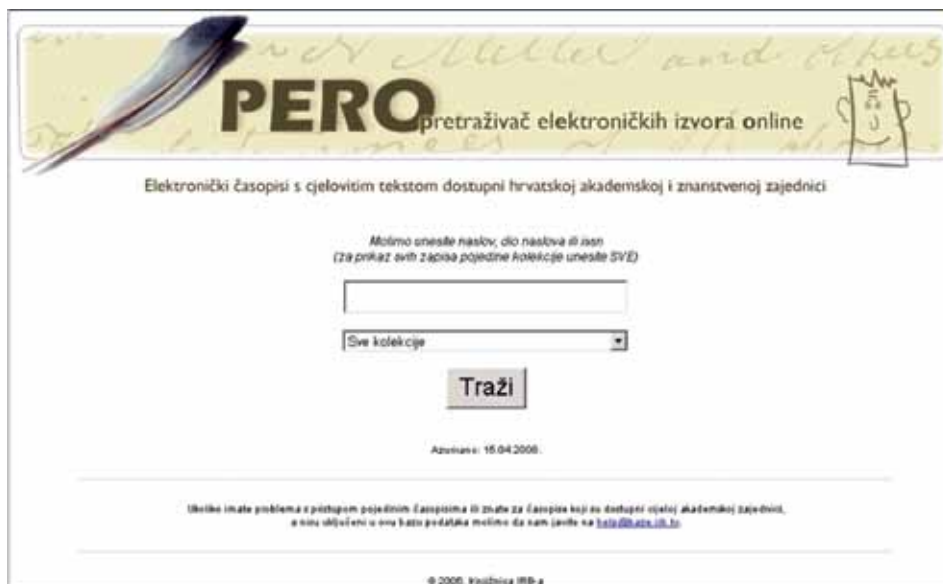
PERO pretraživač elektroničkih izvora online

Elektronički časopisi s cjelovitim tekstom dostupni hrvatskoj akademskoj i znanstvenoj zajednici

Molimo unesite naslov, dio naslova ili issn
(za prikaz svih zapisa pojedine kolekcije unesite SVE)

Sve kolekcije

Traži

Azurirano: 15.04.2008.

Ukoliko imate problema s pristupom pojedinim časopisima ili znate za časopis koji su dostupni cijeloj akademskoj zajednici, a nisu uključeni u ovu bazu podataka molimo da nam javite na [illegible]

© 2005. Knjižnica IRB-a